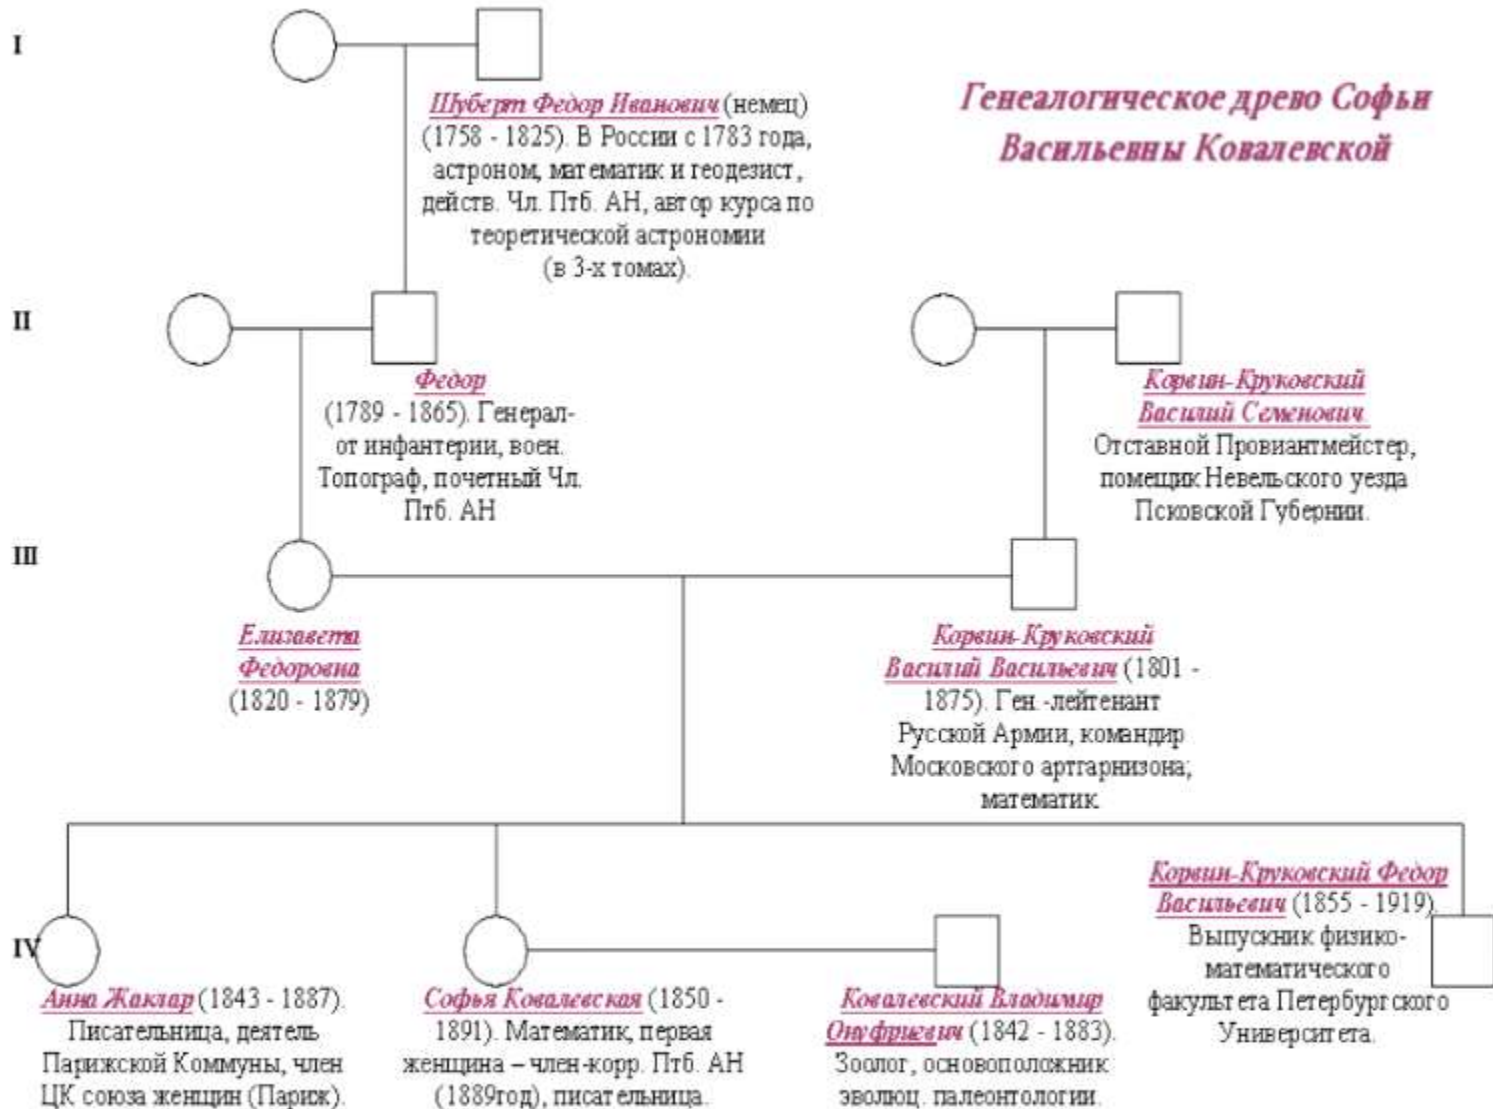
I

Шуберт Федор Иванович (немец) (1758 - 1825). В России с 1783 года, астроном, математик и геодезист, действ. Чл. Птб. АН, автор курса по теоретической астрономии (в 3-х томах).

Генеалогическое древо Софьи Васильевны Ковалевской

II

Федор (1789 - 1865). Генерал-от инфантерии, воен. Топограф, почетный Чл. Птб. АН

Корвин-Круковский Василий Семенович Отставной Провиантмейстер, помещик Невельского уезда Псковской Губернии.

III

Елизавета Федоровна (1820 - 1879)

Корвин-Круковский Василий Васильевич (1801 - 1875). Ген.-лейтенант Русской Армии, командир Московского артгарнизона; математик.

Корвин-Круковский Федор Васильевич (1855 - 1919). Выпускник физико-математического факультета Петербургского Университета.

IV

Анна Жаклар (1843 - 1887). Писательница, деятель Парижской Коммуны, член ЦК союза женщин (Париж).

Софья Ковалевская (1850 - 1891). Математик, первая женщина – член-корр. Птб. АН (1889год), писательница.

Ковалевский Владимир Онуфриевич (1842 - 1883). Зоолог, основоположник эволюц. палеонтологии.